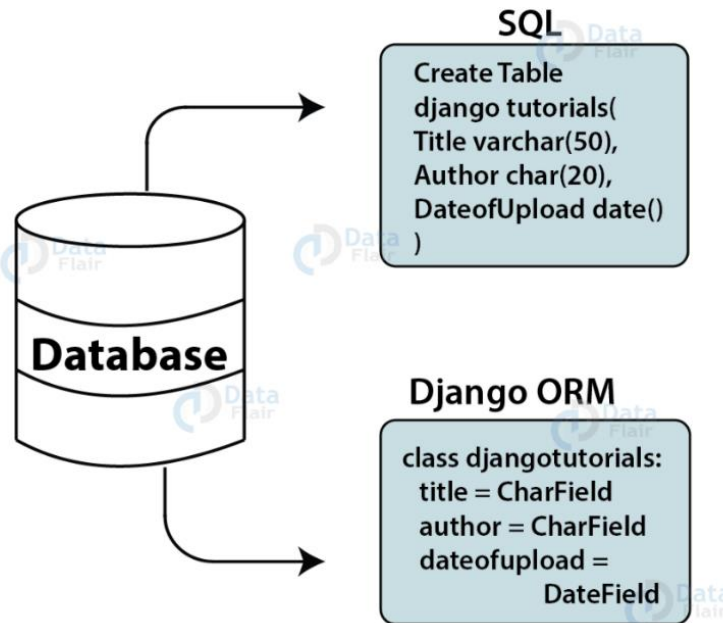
SQL

Create Table
django tutorials(
Title varchar(50),
Author char(20),
DateofUpload date()
)

Database

Django ORM

class djangotutorials:
title = CharField
author = CharField
dateofupload =
DateField

Data Flair
Data Flair
Data Flair
Data Flair
Data Flair
Data Flair